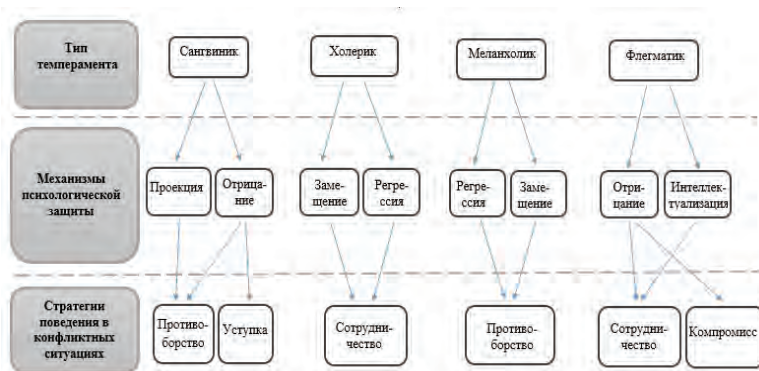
Тип темперамента

Сангвиник

Холерик

Меланхолик

Флегматик

Механизмы психологической защиты

Проекция

Отрицание

Замещение

Регрессия

Регрессия

Замещение

Отрицание

Интеллектуализация

Стратегии поведения в конфликтных ситуациях

Противоборство

Уступка

Сотрудничество

Противоборство

Сотрудничество

Компромисс